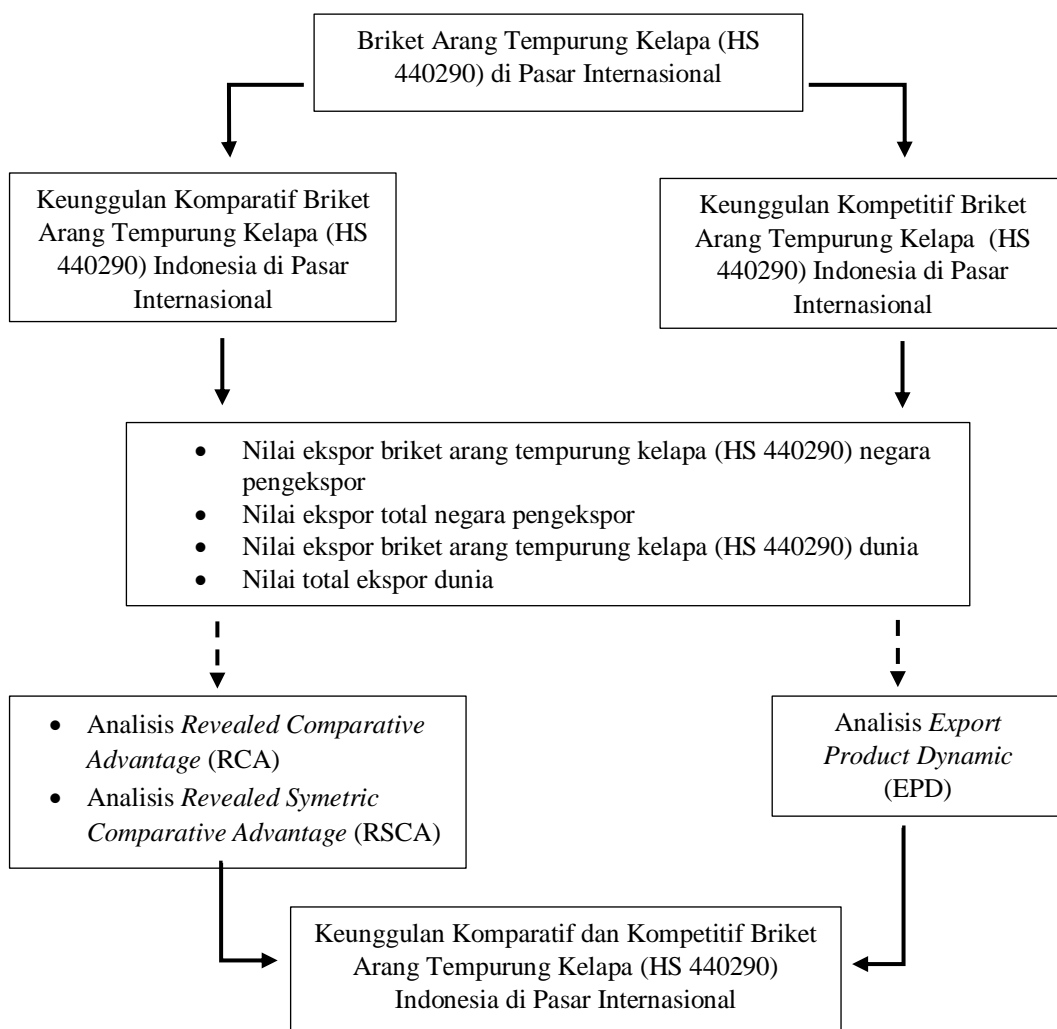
Briket Arang Tempurung Kelapa (HS 440290) di Pasar Internasional

Keunggulan Komparatif Briket Arang Tempurung Kelapa (HS 440290) Indonesia di Pasar Internasional

Keunggulan Kompetitif Briket Arang Tempurung Kelapa (HS 440290) Indonesia di Pasar Internasional

- Nilai ekspor briket arang tempurung kelapa (HS 440290) negara pengekspor
- Nilai ekspor total negara pengekspor
- Nilai ekspor briket arang tempurung kelapa (HS 440290) dunia
- Nilai total ekspor dunia

- Analisis *Revealed Comparative Advantage* (RCA)
- Analisis *Revealed Symetric Comparative Advantage* (RSCA)

Analisis *Export Product Dynamic* (EPD)

Keunggulan Komparatif dan Kompetitif Briket Arang Tempurung Kelapa (HS 440290) Indonesia di Pasar Internasional